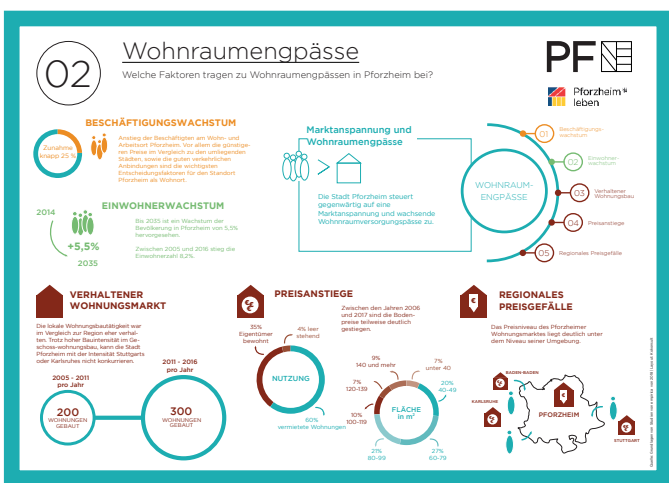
02

Wohnraumengpässe

Welche Faktoren tragen zu Wohnraumengpässen in Pforzheim bei?

PF

Pforzheim leben

BESCHÄFTIGUNGSWACHSTUM

Zunahme knapp 25 %

Anstieg der Beschäftigten am Wohn- und Arbeitsort Pforzheim. Vor allem die günstigeren Preise im Vergleich zu den umliegenden Städten, sowie die guten verkehrlichen Anbindungen sind die wichtigsten Entscheidungsfaktoren für den Standort Pforzheim als Wohnort.

EINWOHNERWACHSTUM

2014

+5,5%

2035

Bis 2035 ist ein Wachstum der Bevölkerung in Pforzheim von 5,5% hervorgesehen.

Zwischen 2005 und 2016 stieg die Einwohnerzahl 8,2%.

Marktanspannung und Wohnraumengpässe

Die Stadt Pforzheim steuert gegenwärtig auf eine Marktanspannung und wachsende Wohnraumversorgungspässe zu.

WOHNRAUM-ENGPÄSSE

01 Beschäftigungswachstum

02 Einwohnerwachstum

03 Verhaltener Wohnungsbau

04 Preisanstiege

05 Regionales Preisgefälle

VERHALTENER WOHNUNGSMARKT

Die lokale Wohnungsbautätigkeit war im Vergleich zur Region eher verhalten. Trotz hoher Bauintensität im Geschosswohnungsbau, kann die Stadt Pforzheim mit der Intensität Stuttgarts oder Karlsruhes nicht konkurrieren.

2005 - 2011 pro Jahr

200 WOHNUNGEN GEBAUT

2011 - 2016 pro Jahr

300 WOHNUNGEN GEBAUT

PREISANSTIEGE

35% Eigentümer bewohnt

4% leer stehend

NUTZUNG

60% vermietete Wohnungen

Zwischen den Jahren 2006 und 2017 sind die Bodenpreise teilweise deutlich gestiegen.

9% 140 und mehr

7% unter 40

7% 120-139

20% 40-49

10% 100-119

FLÄCHE in m²

21% 80-99

27% 60-79

REGIONALES PREISGEFÄLLE

Das Preisniveau des Pforzheimer Wohnungsmarktes liegt deutlich unter dem Niveau seiner Umgebung.

BADEN-BADEN

KARLSRUHE

PFORZHEIM

STUTTGART